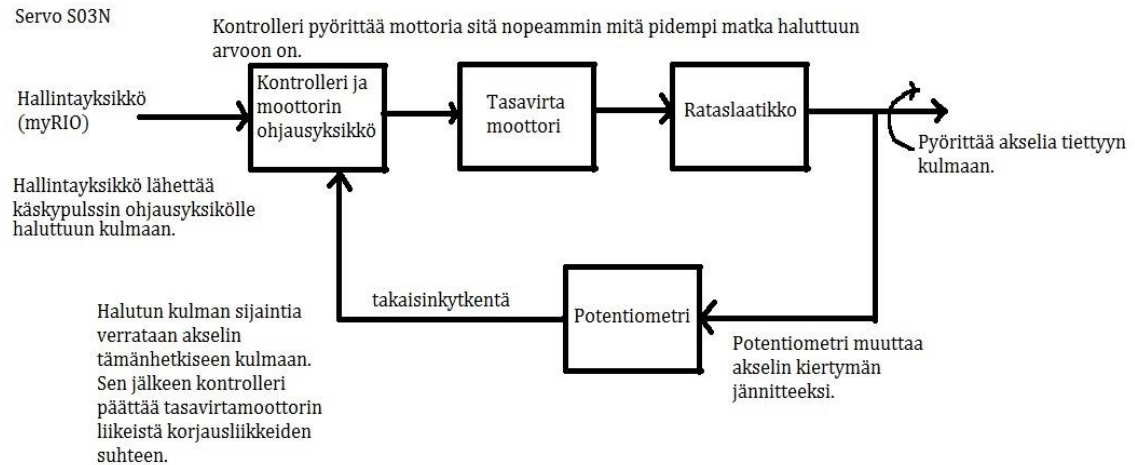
Servo S03N

Kontrolleri pyörittää mottoria sitä nopeammin mitä pidempi matka haluttuun arvoon on.

Hallintayksikkö (myRIO)

Kontrolleri ja moottorin ohjausyksikkö

Tasavirta moottori

Rataslaatikko

Pyörittää akselia tiettyyn kulmaan.

Hallintayksikkö lähettää käskypulssin ohjausyksikölle haluttuun kulmaan.

takaisinkytkentä

Potentiometri

Halutun kulman sijaintia verrataan akselin tämänhetkiseen kulmaan. Sen jälkeen kontrolleri päättää tasavirtamoottorin liikeistä korjausliikkeiden suhteen.

Potentiometri muuttaa akselin kiertymän jännitteeksi.